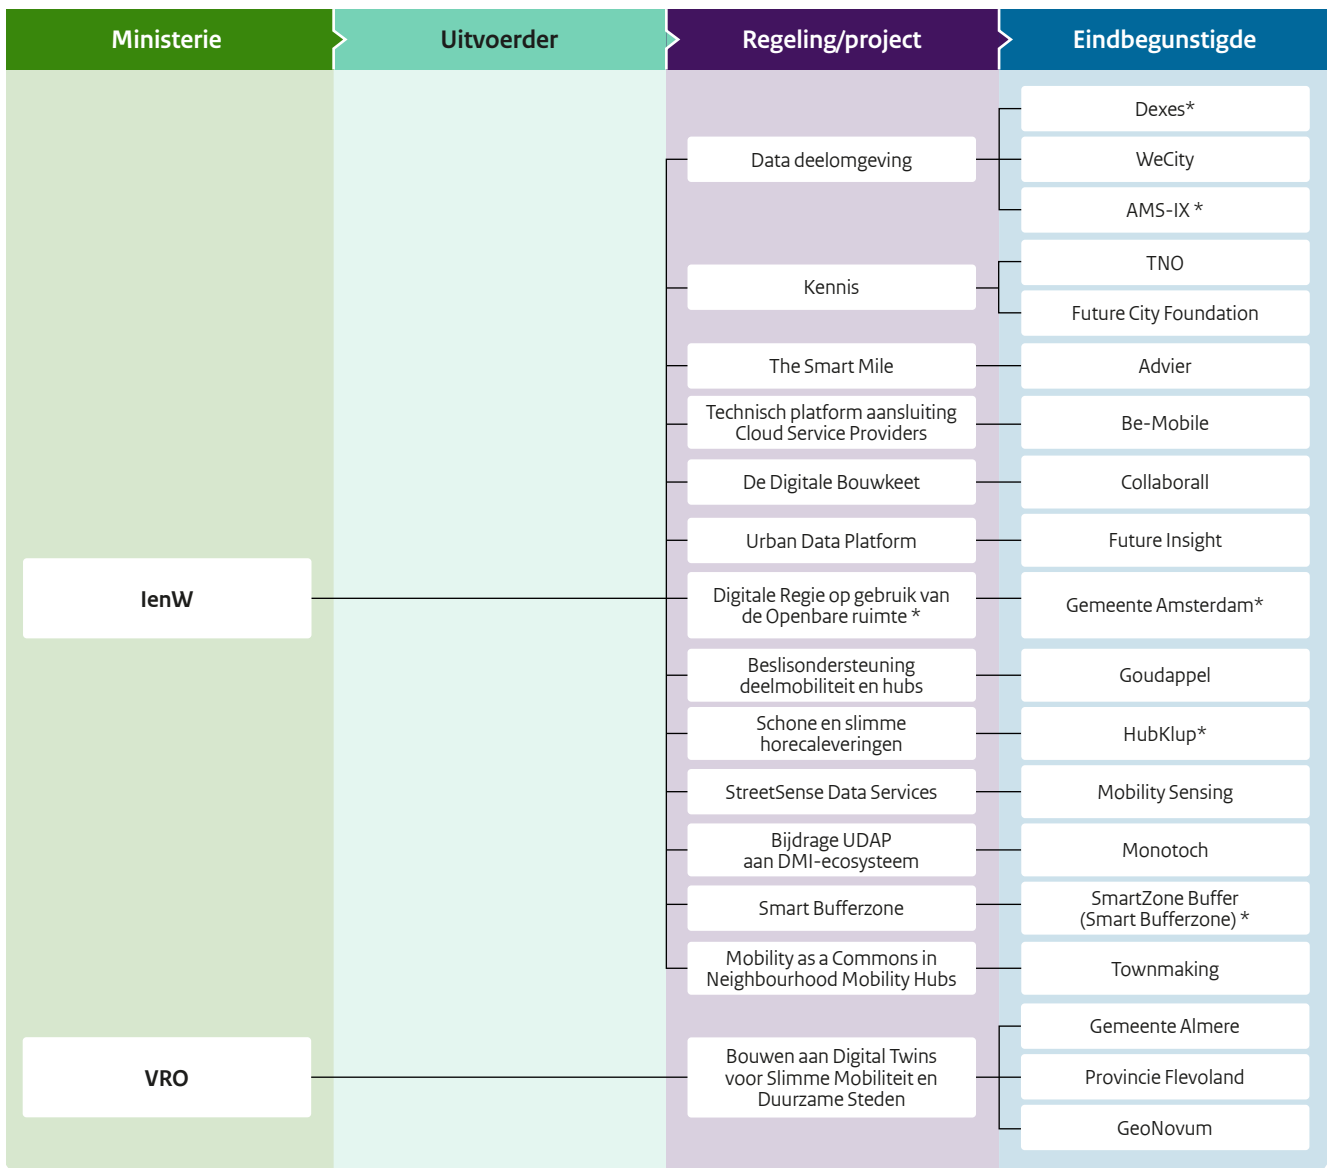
Ministerie

Uitvoerder

Regeling/project

Eindbegunstigde

IenW

VRO

Data deelomgeving

Dexes*

WeCity

AMS-IX *

Kennis

TNO

Future City Foundation

The Smart Mile

Advier

Technisch platform aansluiting Cloud Service Providers

Be-Mobile

De Digitale Bouwkeet

Collaborall

Urban Data Platform

Future Insight

Digitale Regie op gebruik van de Openbare ruimte *

Gemeente Amsterdam*

Beslisondersteuning deelmobiliteit en hubs

Goudappel

Schone en slimme horecaleveringen

HubKlup*

StreetSense Data Services

Mobility Sensing

Bijdrage UDAP aan DMI-ecosysteem

Monotoch

Smart Bufferzone

SmartZone Buffer (Smart Bufferzone) *

Mobility as a Commons in Neighbourhood Mobility Hubs

Townmaking

Bouwen aan Digital Twins voor Slimme Mobiliteit en Duurzame Steden

Gemeente Almere

Provincie Flevoland

GeoNovum